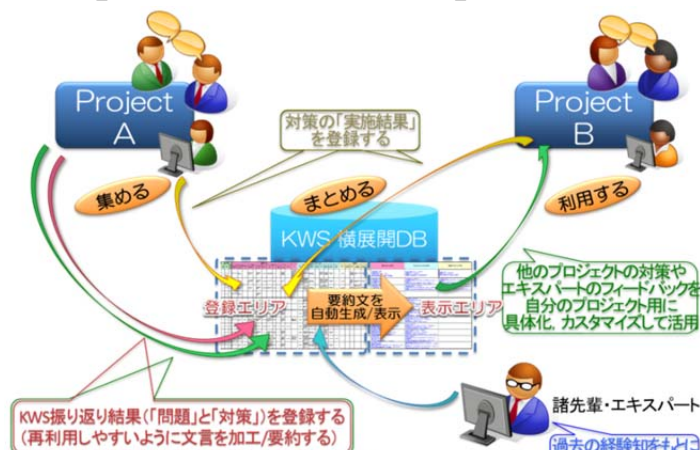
Project A

Project B

対策の「実施結果」を登録する

集める

まとめる

利用する

KWS 横展開DB

登録エリア

要約文を自動生成/表示

表示エリア

他のプロジェクトの対策やエキスパートのフィードバックを自分のプロジェクト用に具体化, カスタマイズして活用

KWS振り返り結果(「問題」と「対策」)を登録する
(再利用しやすいように文言を加工/要約する)

諸先輩・エキスパート

過去の経験知を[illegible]